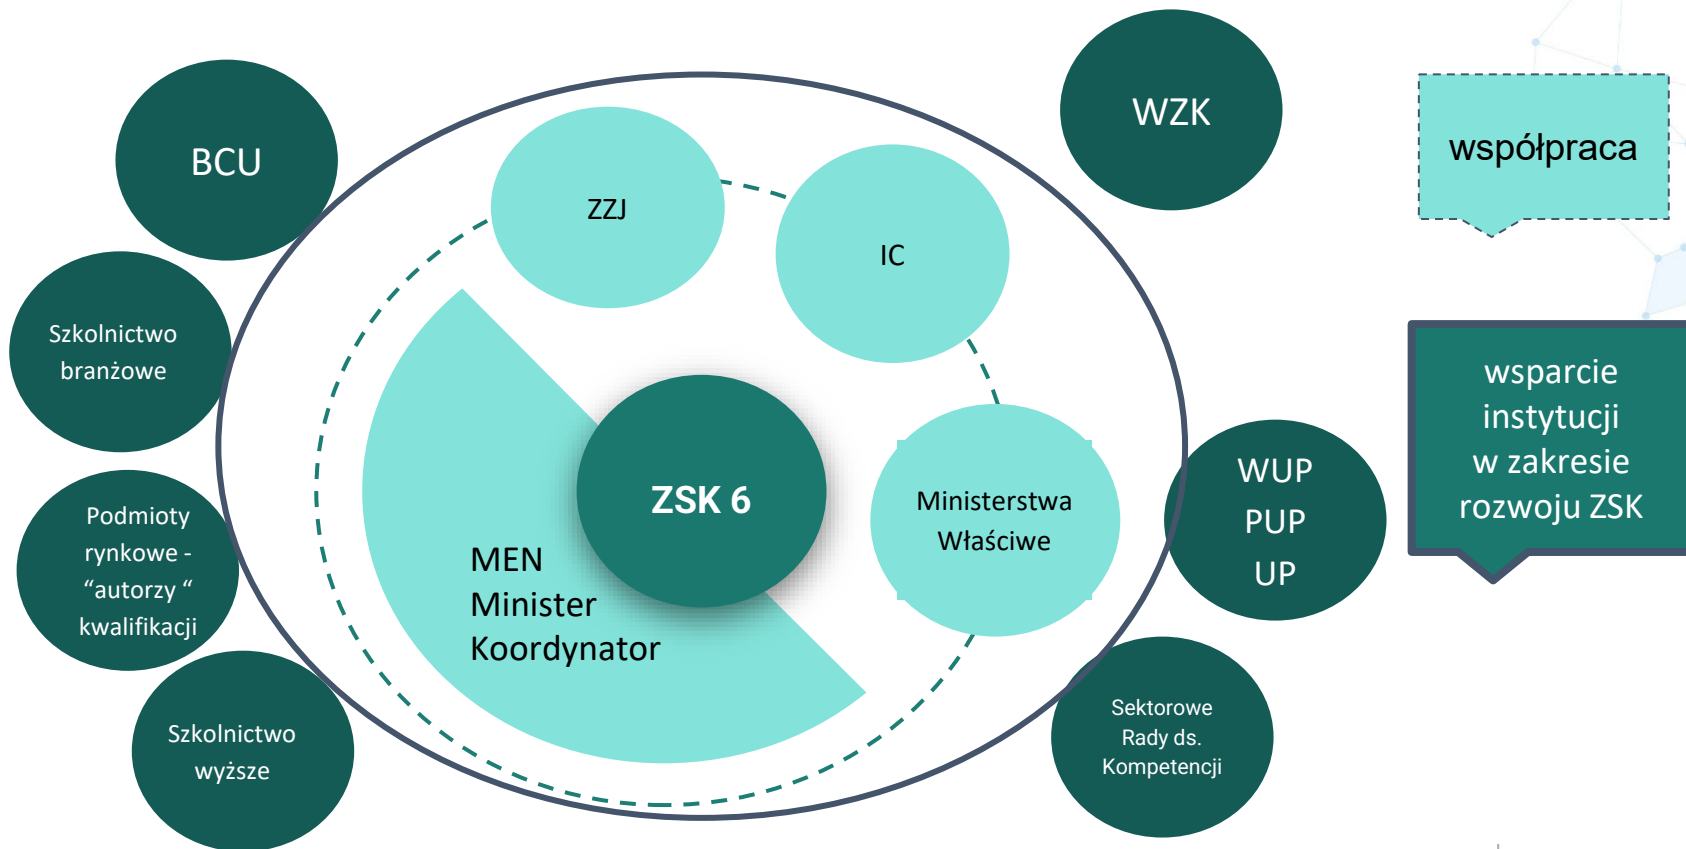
BCU

Szkolnictwo branżowe

Podmioty rynkowe - “autorzy “ kwalifikacji

Szkolnictwo wyższe

ZZJ

IC

ZSK 6

MEN
Minister
Koordynator

Ministerstwa Właściwe

WZK

WUP
PUP
UP

Sektorowe Rady ds. Kompetencji

współpraca

wsparcie instytucji w zakresie rozwoju ZSK